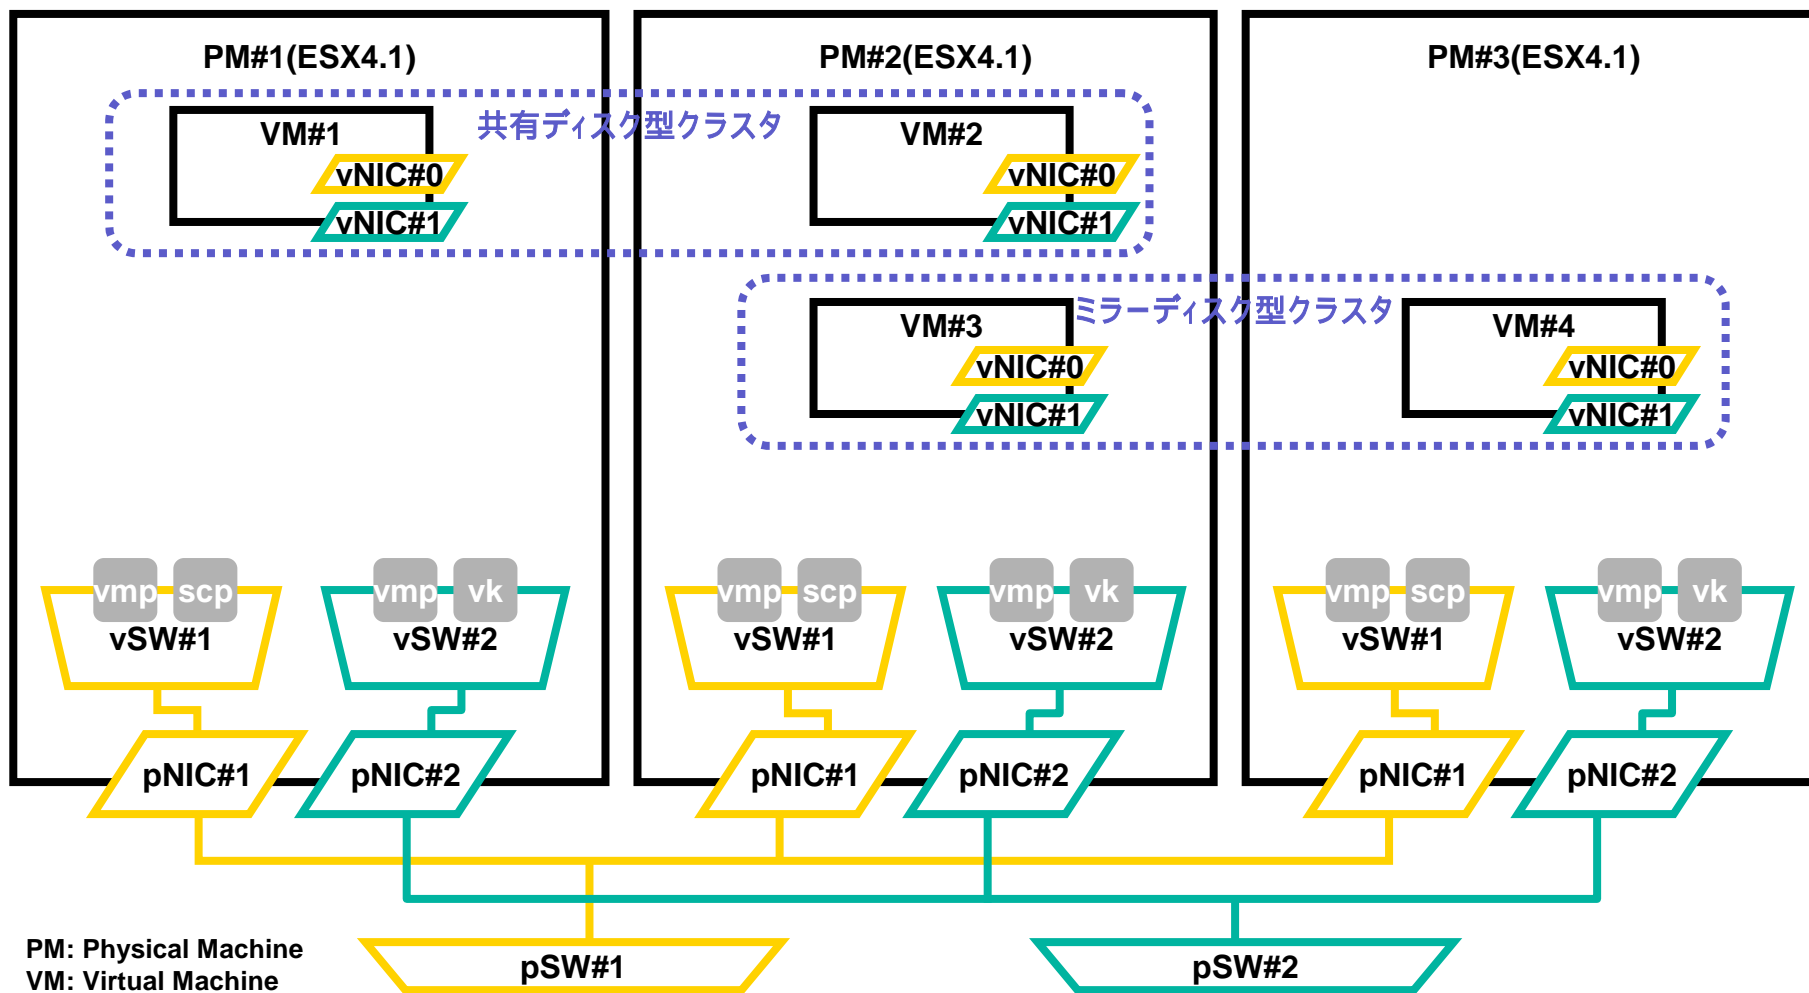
PM#1(ESX4.1)

PM#2(ESX4.1)

PM#3(ESX4.1)

VM#1
vNIC#0
vNIC#1

共有ディスク型クラスタ

VM#2
vNIC#0
vNIC#1

VM#3
vNIC#0
vNIC#1

ミラーディスク型クラスタ

VM#4
vNIC#0
vNIC#1

vmp scp
vSW#1

vmp vk
vSW#2

vmp scp
vSW#1

vmp vk
vSW#2

vmp scp
vSW#1

vmp vk
vSW#2

pNIC#1
pNIC#2
pNIC#1
pNIC#2
pNIC#1
pNIC#2

PM: Physical Machine
VM: Virtual Machine

pSW#1
pSW#2